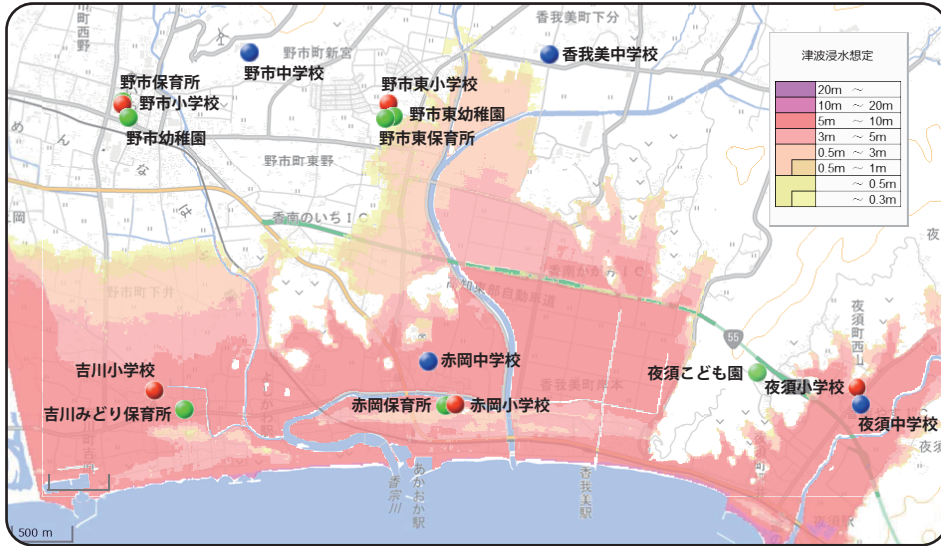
香我美町下分
野市町新宮
野市中学校
香我美中学校
町
西野
野市保育所
野市小学校
野市幼稚園
野市東小学校
野市東幼稚園
野市東保育所
野市町東野
香南のいちＩＣ
香南かがみＩＣ
高知東部自動車道
野市町下井
55
赤岡中学校
香我美町岸本
夜須こども園
夜須小学校
夜須中学校
夜須町西山
吉川小学校
吉川みどり保育所
赤岡保育所
赤岡小学校
あかおか駅
香宗川
吉我美駅
夜須
500 m

津波浸水想定
| | |
|---|---|
| 20m | ～ |
| 10m | ～ 20m |
| 5m | ～ 10m |
| 3m | ～ 5m |
| 0.5m | ～ 3m |
| 0.5m | ～ 1m |
| | ～ 0.5m |
| | ～ 0.3m |